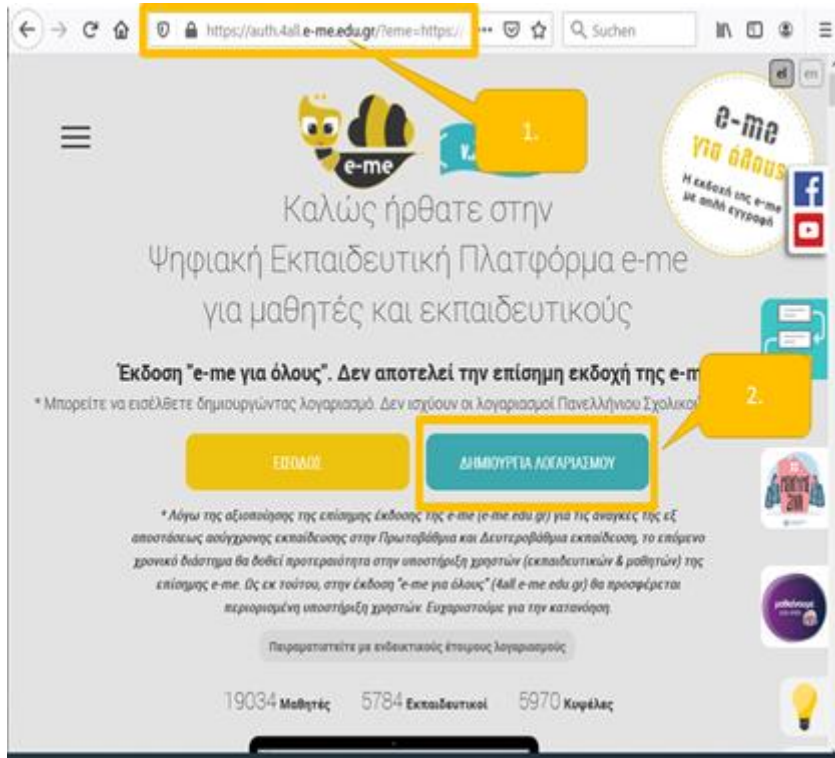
https://auth.4all.e-me.edu.gr/?eme=https:/

Suchen

el en

e-me

1.

e-me για όλους

Η έκδοση της e-me με απλή εγγραφή

Καλώς ήρθατε στην Ψηφιακή Εκπαιδευτική Πλατφόρμα e-me για μαθητές και εκπαιδευτικούς

Έκδοση "e-me για όλους". Δεν αποτελεί την επίσημη εκδοχή της e-m

* Μπορείτε να εισέλθετε δημιουργώντας λογαριασμό. Δεν ισχύουν οι λογαριασμοί Πανελλήνιου Σχολικού

2.

ΕΙΣΟΔΟΣ

ΔΗΜΙΟΥΡΓΙΑ ΛΟΓΑΡΙΑΣΜΟΥ

* Λόγω της αξιοποίησης της επίσημης έκδοσης της e-me (e-me.edu.gr) για τις ανάγκες της εξ αποστάσεως ασύγχρονης εκπαίδευσης στην Πρωτοβάθμια και Δευτεροβάθμια εκπαίδευση, το επόμενο χρονικό διάστημα θα δοθεί προτεραιότητα στην υποστήριξη χρηστών (εκπαιδευτικών & μαθητών) της επίσημης e-me. Ως εκ τούτου, στην έκδοση "e-me για όλους" (4all.e-me.edu.gr) θα προσφέρεται περιορισμένη υποστήριξη χρηστών. Ευχαριστούμε για την κατανόηση.

Πειραματιστείτε με ενδεικτικούς έτοιμους λογαριασμούς

19034 Μαθητές 5784 Εκπαιδευτικοί 5970 Κυψέλες